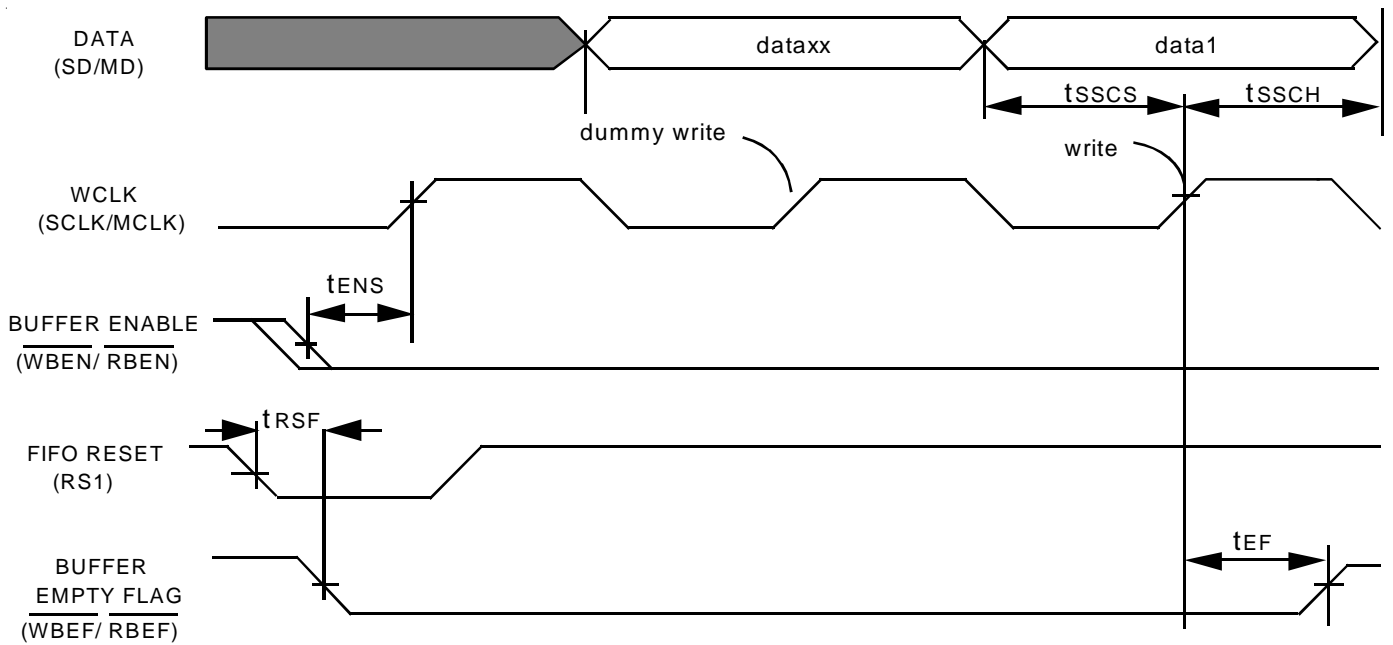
DATA
(SD/MD)

dataxx

data1

tSSCS

tSSCH

dummy write

write

WCLK
(SCLK/MCLK)

tENS

BUFFER ENABLE
($\overline{WBEN}$/ $\overline{RBEN}$)

tRSF

FIFO RESET
(RS1)

tEF

BUFFER
$\overline{EMPTY}$ $\overline{FLAG}$
($\overline{WBEF}$/ $\overline{RBEF}$)